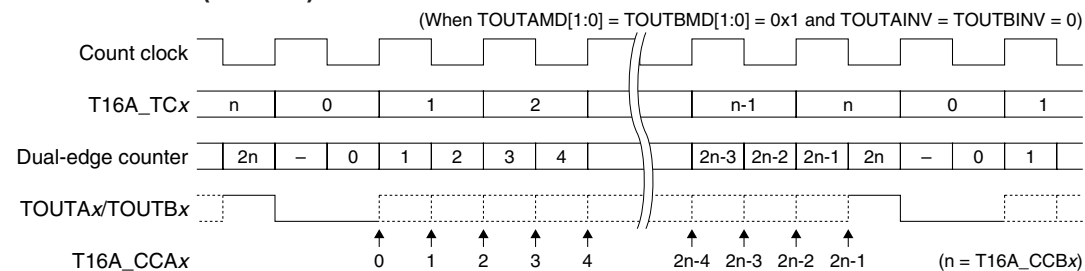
(When TOUTAMD[1:0] = TOUTBMD[1:0] = 0x1 and TOUTAINV = TOUTBINV = 0)

Count clock

T16A_TC$x$

| n | 0 | 1 | 2 | n-1 | n | 0 | 1 |
|---|---|---|---|---|---|---|---|

Dual-edge counter

| 2n | – | 0 | 1 | 2 | 3 | 4 | 2n-3 | 2n-2 | 2n-1 | 2n | – | 0 | 1 |
|---|---|---|---|---|---|---|---|---|---|---|---|---|---|

TOUTA$x$/TOUTB$x$

T16A_CCA$x$

0 1 2 3 4 2n-4 2n-3 2n-2 2n-1

(n = T16A_CCB$x$)